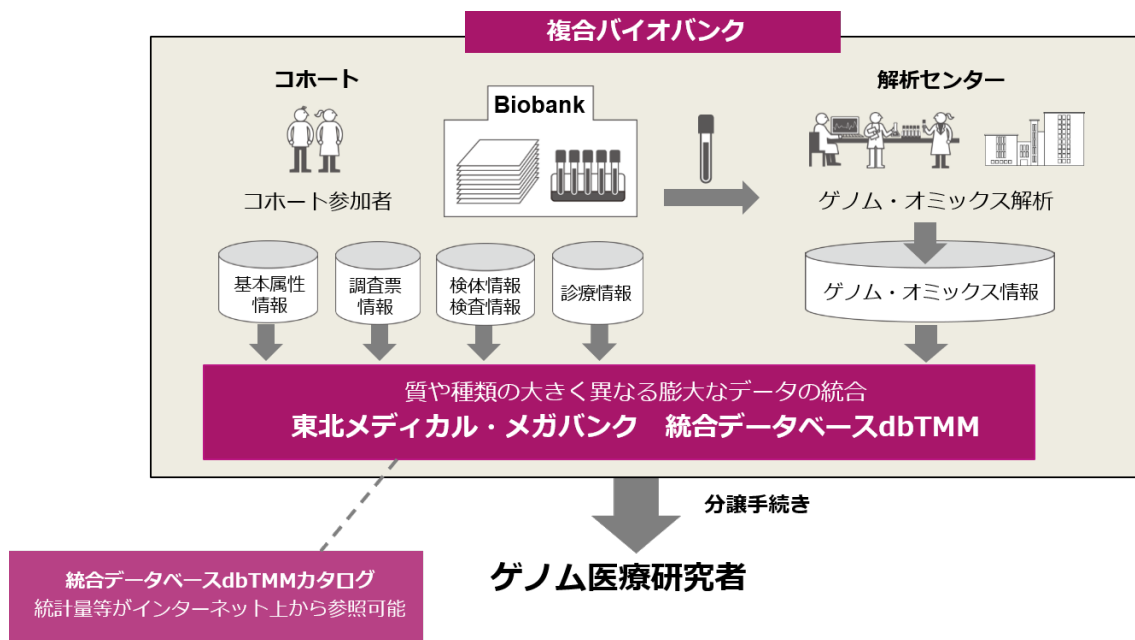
複合バイオバンク

コホート

コホート参加者

Biobank

解析センター

ゲノム・オミックス解析

基本属性情報

調査票情報

検体情報
検査情報

診療情報

ゲノム・オミックス情報

質や種類の大きく異なる膨大なデータの統合
東北メディカル・メガバンク　統合データベースdbTMM

分譲手続き

統合データベースdbTMMカタログ
統計量等がインターネット上から参照可能

ゲノム医療研究者